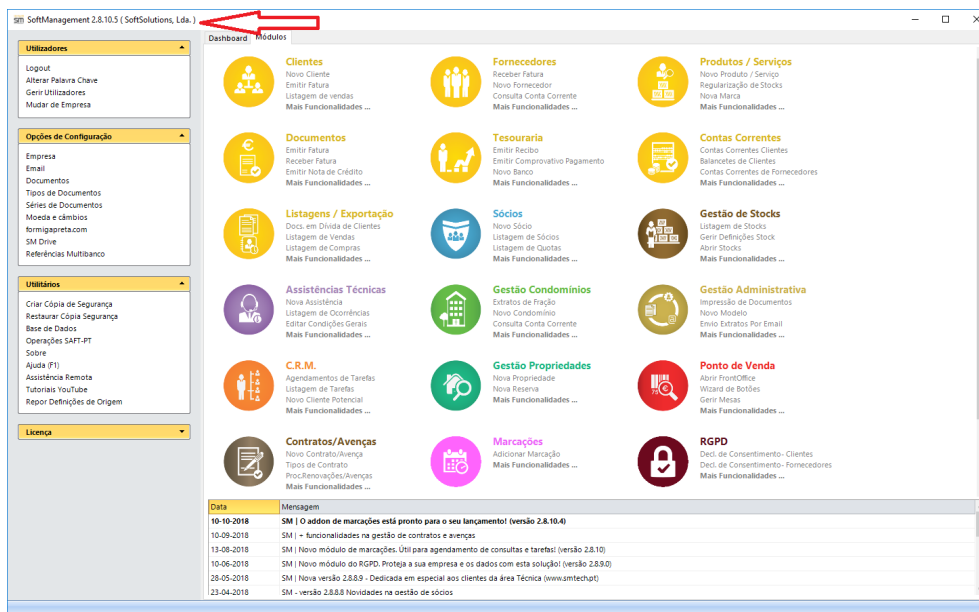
sm SoftManagement 2.8.10.5 ( SoftSolutions, Lda. )

Utilizadores
Logout
Alterar Palavra Chave
Gerir Utilizadores
Mudar de Empresa

Opções de Configuração
Empresa
Email
Documentos
Tipos de Documentos
Séries de Documentos
Moeda e câmbios
formigapreta.com
SM Drive
Referências Multibanco

Utilitários
Criar Cópia de Segurança
Restaurar Cópia Segurança
Base de Dados
Operações SAFT-PT
Sobre
Ajuda (F1)
Assistência Remota
Tutoriais YouTube
Repor Definições de Origem

Licença

Dashboard Módulos

Clientes
Novo Cliente
Emitir Fatura
Listagem de vendas
Mais Funcionalidades ...

Fornecedores
Receber Fatura
Novo Fornecedor
Consulta Conta Corrente
Mais Funcionalidades ...

Produtos / Serviços
Novo Produto / Serviço
Regularização de Stocks
Nova Marca
Mais Funcionalidades ...

Documentos
Emitir Fatura
Receber Fatura
Emitir Nota de Crédito
Mais Funcionalidades ...

Tesouraria
Emitir Recibo
Emitir Comprovativo Pagamento
Novo Banco
Mais Funcionalidades ...

Contas Correntes
Contas Correntes Clientes
Balancetes de Clientes
Contas Correntes de Fornecedores
Mais Funcionalidades ...

Listagens / Exportação
Docs. em Dívida de Clientes
Listagem de Vendas
Listagem de Compras
Mais Funcionalidades ...

Sócios
Novo Sócio
Listagem de Sócios
Listagem de Quotas
Mais Funcionalidades ...

Gestão de Stocks
Listagem de Stocks
Gerir Definições Stock
Abrir Stocks
Mais Funcionalidades ...

Assistências Técnicas
Nova Assistência
Listagem de Ocorrências
Editar Condições Gerais
Mais Funcionalidades ...

Gestão Condomínios
Extratos de Fração
Novo Condomínio
Consulta Conta Corrente
Mais Funcionalidades ...

Gestão Administrativa
Impressão de Documentos
Novo Modelo
Envio Extratos Por Email
Mais Funcionalidades ...

C.R.M.
Agendamentos de Tarefas
Listagem de Tarefas
Novo Cliente Potencial
Mais Funcionalidades ...

Gestão Propriedades
Nova Propriedade
Nova Reserva
Mais Funcionalidades ...

Ponto de Venda
Abrir FrontOffice
Wizard de Botões
Gerir Mesas
Mais Funcionalidades ...

Contratos/Avenças
Novo Contrato/Avença
Tipos de Contrato
Proc.Renovações/Avenças
Mais Funcionalidades ...

Marcações
Adicionar Marcação
Mais Funcionalidades ...

RGPD
Decl. de Consentimento- Clientes
Decl. de Consentimento- Fornecedores
Mais Funcionalidades ...

| Data | Mensagem |
|---|---|
| 10-10-2018 | SM \| O addon de marcações está pronto para o seu lançamento! (versão 2.8.10.4) |
| 10-09-2018 | SM \| + funcionalidades na gestão de contratos e avenças |
| 13-08-2018 | SM \| Novo módulo de marcações. Útil para agendamento de consultas e tarefas! (versão 2.8.10) |
| 10-06-2018 | SM \| Novo módulo do RGPD. Proteja a sua empresa e os dados com esta solução! (versão 2.8.9.0) |
| 28-05-2018 | SM \| Nova versão 2.8.8.9 - Dedicada em especial aos clientes da área Técnica (www.smtech.pt) |
| 23-04-2018 | SM - versão 2.8.8.8 Novidades na gestão de sócios |